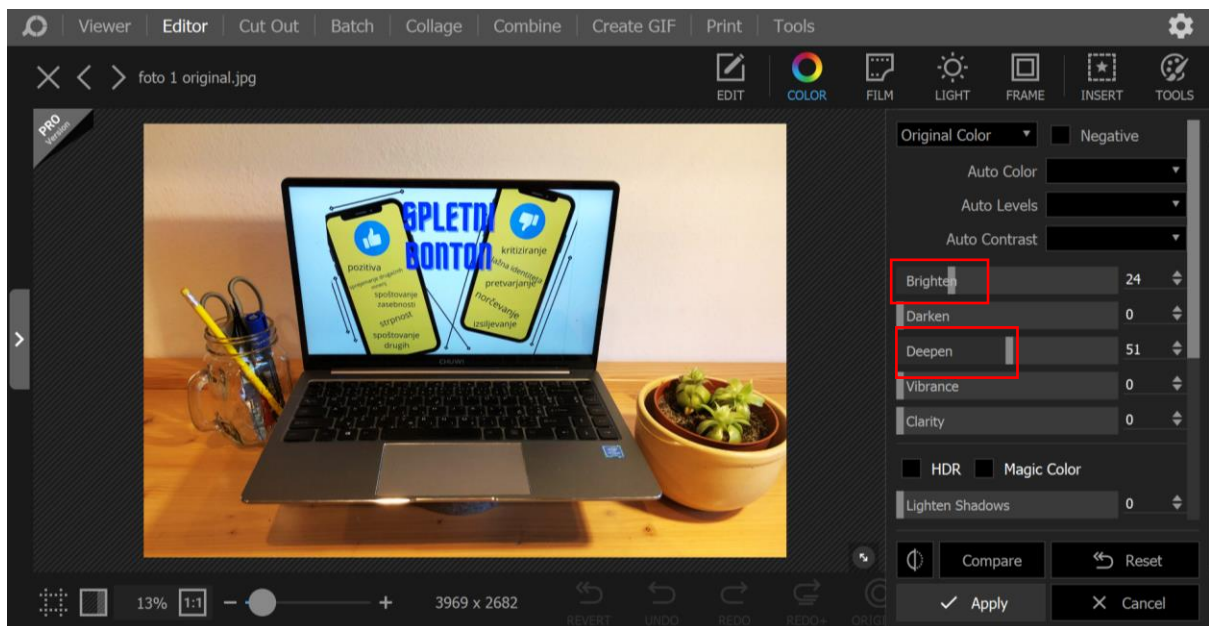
Viewer | Editor | Cut Out | Batch | Collage | Combine | Create GIF | Print | Tools

foto 1 original.jpg

EDIT COLOR FILM LIGHT FRAME INSERT TOOLS

PRO Version

GPLETNI BONTON

pozitiva
spoštovanje
zasebnosti
strpnost
spoštovanje
drugih

kritiziranje
lažna identiteta
pretvarjanje
norčevanje
izsiljevanje

Original Color
Negative
Auto Color
Auto Levels
Auto Contrast
Brighten 24
Darken 0
Deepen 51
Vibrance 0
Clarity 0
HDR
Magic Color
Lighten Shadows 0

Compare
Reset
Apply
Cancel

13% 1:1 − + 3969 x 2682
REVERT UNDO REDO REDO+ ORIGI